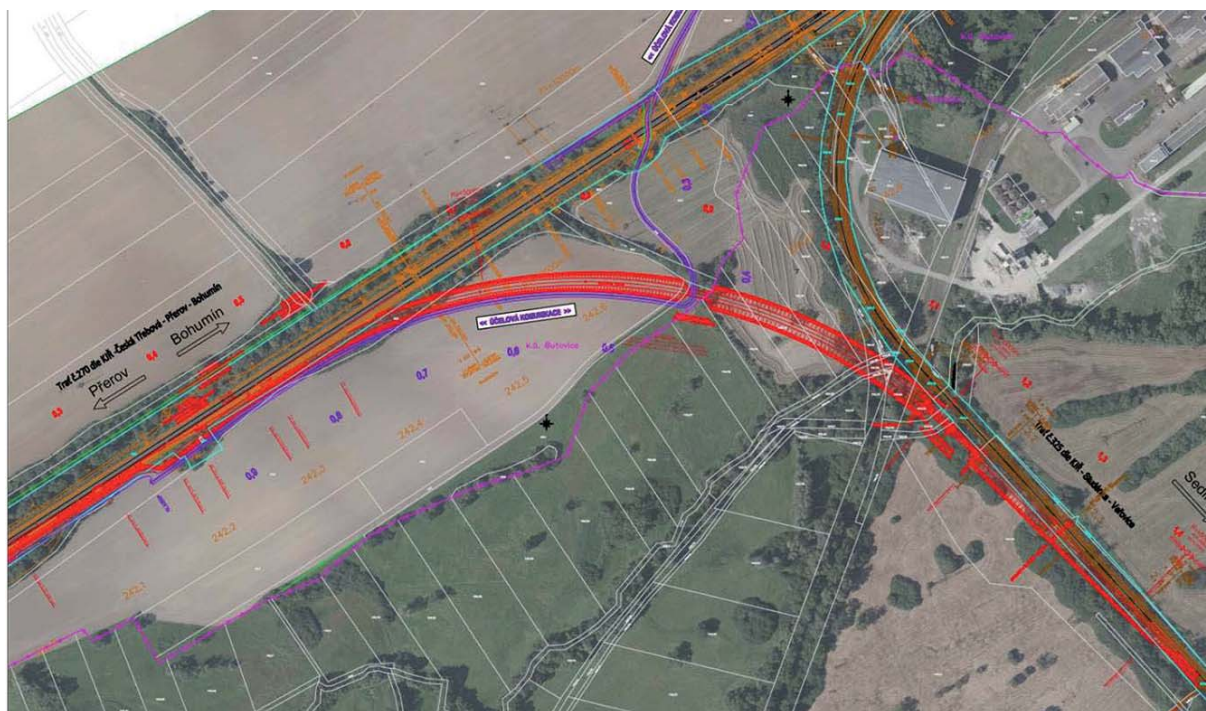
Trať č.270 dle KŘ. Česká Třebová - Přerov - Bohumín

Bohumín

Přerov

« ÚČELOVÁ KOMUNIKACE »

k.ú. Butovice

0.7

0.8

0.9

0.6

0.5

242.5

242.4

242.3

242.2

242.1

Trať č.325 dle KŘ. Studénka - Veřovice

Sedn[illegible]